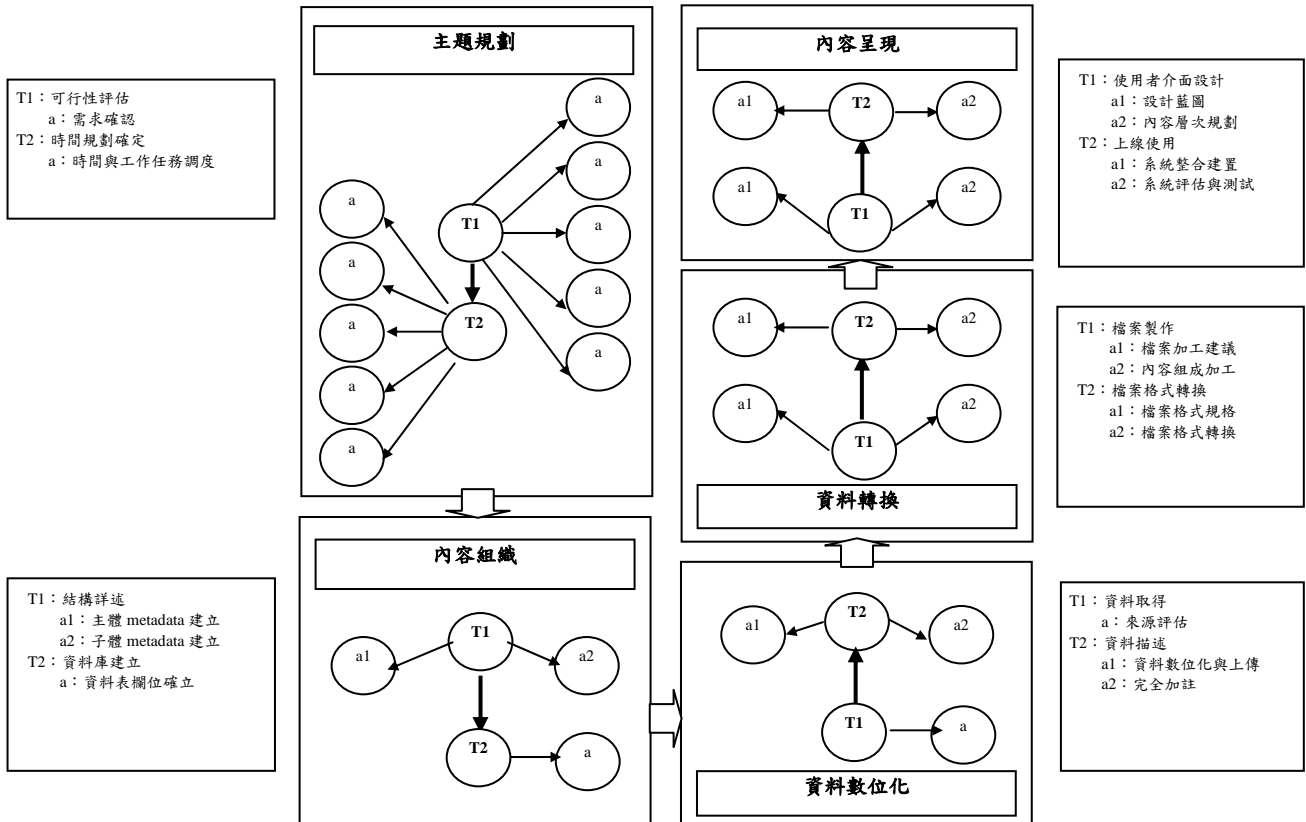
T1：可行性評估
a：需求確認
T2：時間規劃確定
a：時間與工作任務調度

主題規劃

T1
T2
a
a
a
a
a
a
a
a
a
a

T1：結構詳述
a1：主體 metadata 建立
a2：子體 metadata 建立
T2：資料庫建立
a：資料表欄位確立

內容組織

T1
a1
a2
T2
a

內容呈現

a1
T2
a2
a1
T1
a2

資料轉換

a1
T2
a2
a1
T1
a2

資料數位化

a1
T2
a2
T1
a

T1：使用者介面設計
a1：設計藍圖
a2：內容層次規劃
T2：上線使用
a1：系統整合建置
a2：系統評估與測試

T1：檔案製作
a1：檔案加工建議
a2：內容組成加工
T2：檔案格式轉換
a1：檔案格式規格
a2：檔案格式轉換

T1：資料取得
a：來源評估
T2：資料描述
a1：資料數位化與上傳
a2：完全加註